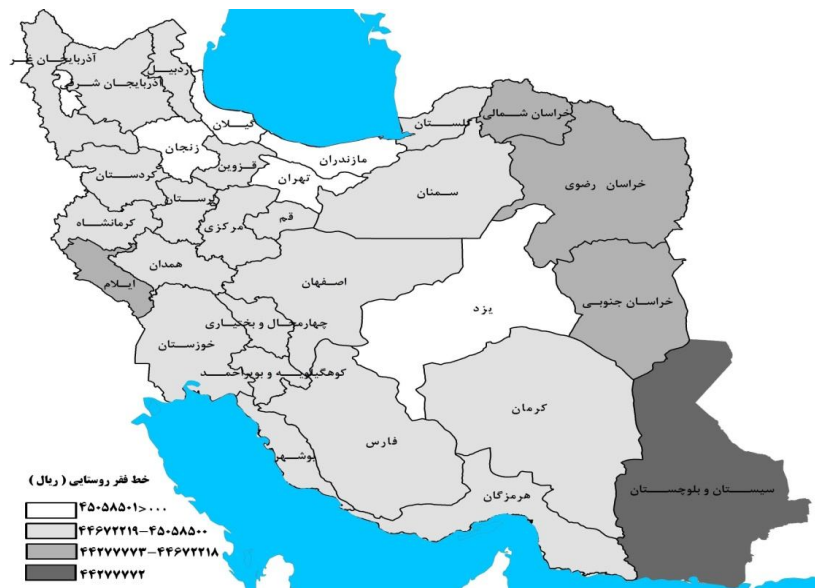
آذربایجان غربی
اردبیل
آذربایجان شرقی
گیلان
گلستان
خراسان شمالی
زنجان
قزوین
مازندران
کردستان
تهران
سمنان
خراسان رضوی
لرستان
قم
کرمانشاه
مرکزی
همدان
ایلام
اصفهان
یزد
خراسان جنوبی
چهارمحال و بختیاری
خوزستان
کهگیلویه و بویراحمد
کرمان
فارس
بوشهر
هرمزگان
سیستان و بلوچستان

خط فقر روستایی ( ریال )
۴۵۰۵۸۵۰۱<۰۰۰
۴۴۶۷۲۲۱۹-۴۵۰۵۸۵۰۰
۴۴۲۷۷۷۷۳-۴۴۶۷۲۲۱۸
۴۴۲۷۷۷۷۲